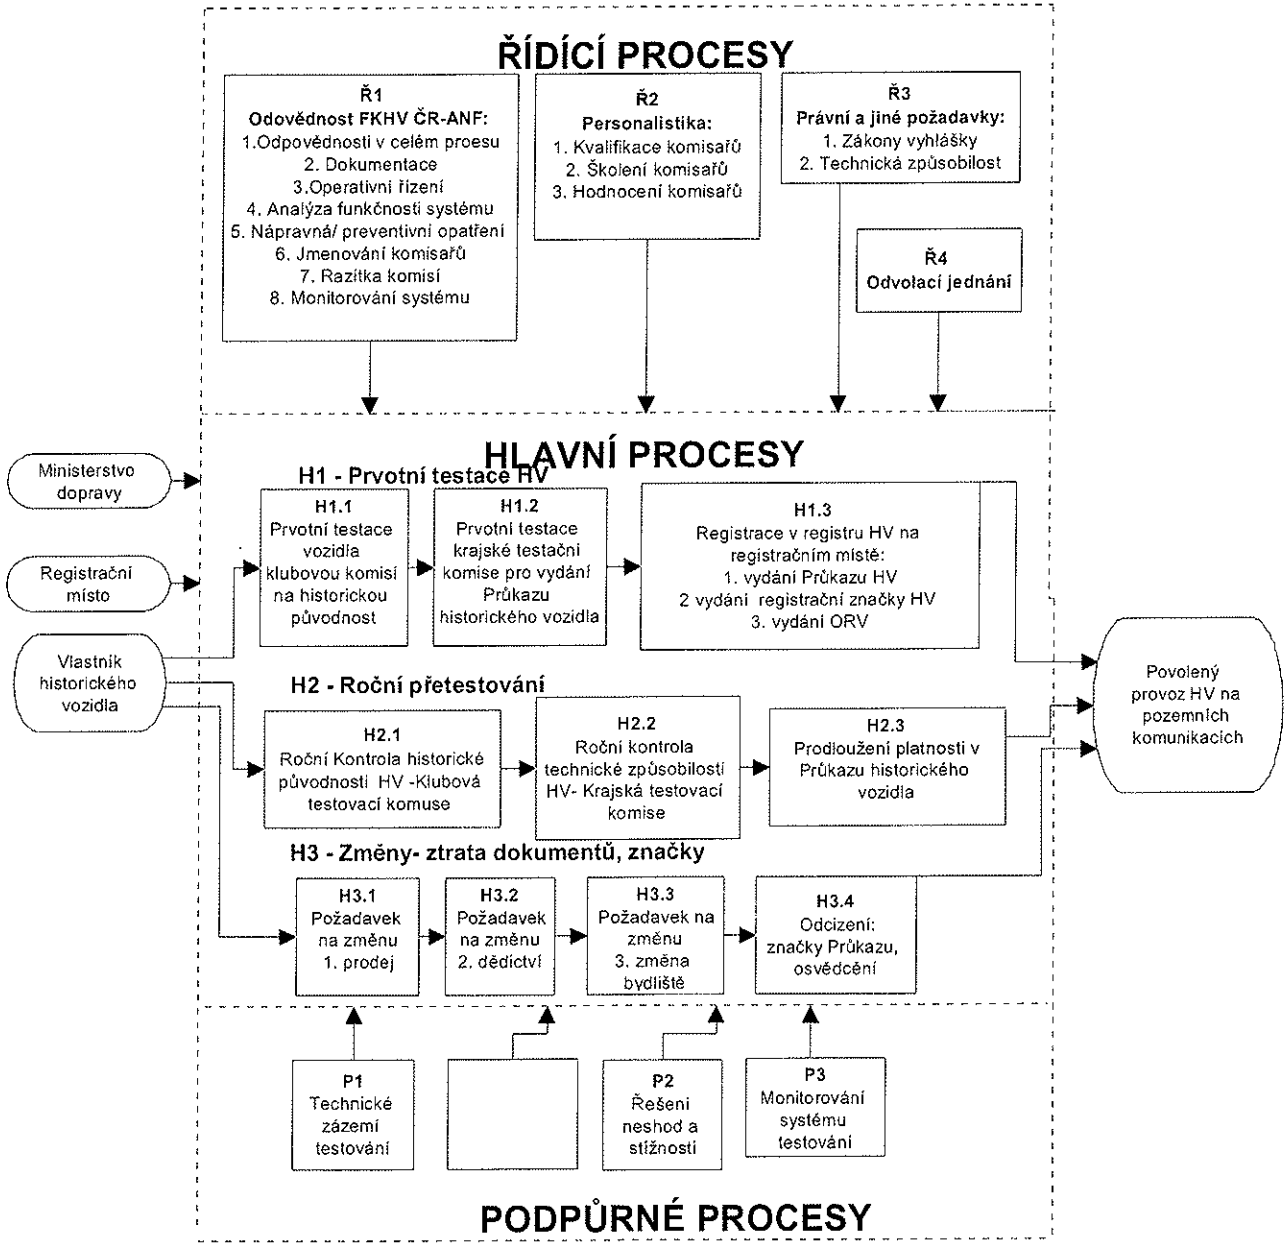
ŘÍDÍCÍ PROCESY

Ř1
Odovědnost FKHV ČR-ANF:
1.Odpovědnosti v celém proesu
2. Dokumentace
3.Operativní řízení
4. Analýza funkčnosti systému
5. Nápravná/ preventivní opatření
6. Jmenování komisařů
7. Razítka komisí
8. Monitorování systému

Ř2
Personalistika:
1. Kvalifikace komisařů
2. Školení komisařů
3. Hodnocení komisařů

Ř3
Právní a jiné požadavky:
1. Zákony vyhlášky
2. Technická způsobilost

Ř4
Odvolací jednání

HLAVNÍ PROCESY

Ministerstvo dopravy

Registrační místo

Vlastník historického vozidla

H1 - Prvotní testace HV

H1.1
Prvotní testace vozidla klubovou komisí na historickou původnost

H1.2
Prvotní testace krajské testační komise pro vydání Průkazu historického vozidla

H1.3
Registrace v registru HV na registračním místě:
1. vydání Průkazu HV
2 vydání registrační značky HV
3. vydání ORV

H2 - Roční přetestování

H2.1
Roční Kontrola historické původnosti HV -Klubová testovací komuse

H2.2
Roční kontrola technické způsobilostí HV- Krajská testovací komise

H2.3
Prodloužení platnosti v Průkazu historického vozidla

Povolený provoz HV na pozemních komunikacích

H3 - Změny- ztrata dokumentů, značky

H3.1
Požadavek na změnu
1. prodej

H3.2
Požadavek na změnu
2. dědictví

H3.3
Požadavek na změnu
3. změna bydliště

H3.4
Odcizení:
značky Průkazu, osvědčení

P1
Technické zázemí testování

P2
Řešeni neshod a stížnosti

P3
Monitorování systému testování

PODPŮRNÉ PROCESY